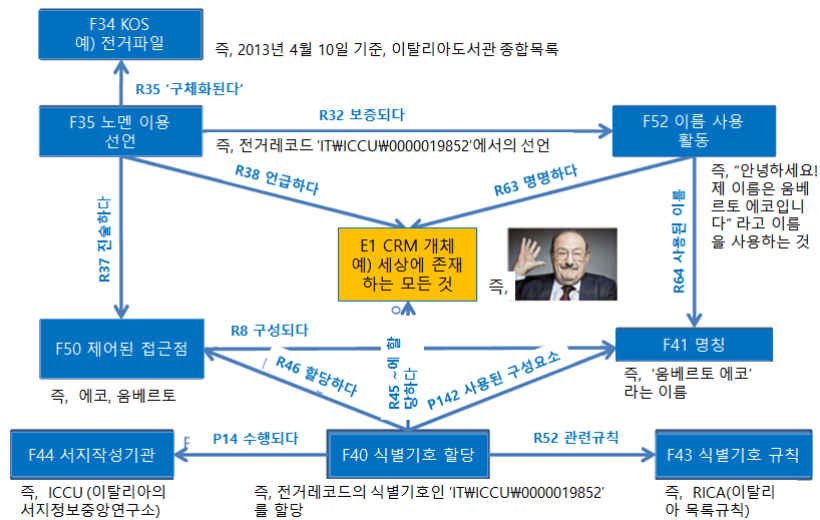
F34 KOS
예) 전거파일

즉, 2013년 4월 10일 기준, 이탈리아도서관 종합목록

R35 '구체화된다'

F35 노멘 이용 선언

R32 보증되다

F52 이름 사용 활동

즉, 전거레코드 'IT₩ICCU₩0000019852'에서의 선언

R38 언급하다

R63 명명하다

즉, "안녕하세요! 제 이름은 움베르토 에코입니다" 라고 이름을 사용하는 것

R37 진술하다

E1 CRM 개체
예) 세상에 존재하는 모든 것

즉,

R64 사용된 이름

R8 구성되다

F50 제어된 접근점

R45 ~에 할당하다

F41 명칭

R46 할당하다

P142 사용된 구성요소

즉, '움베르토 에코' 라는 이름

즉, 에코, 움베르토

F44 서지작성기관

P14 수행되다

F40 식별기호 할당

R52 관련규칙

F43 식별기호 규칙

즉, ICCU (이탈리아의 서지정보중앙연구소)

즉, 전거레코드의 식별기호인 'IT₩ICCU₩0000019852'를 할당

즉, RICA(이탈리아 목록규칙)